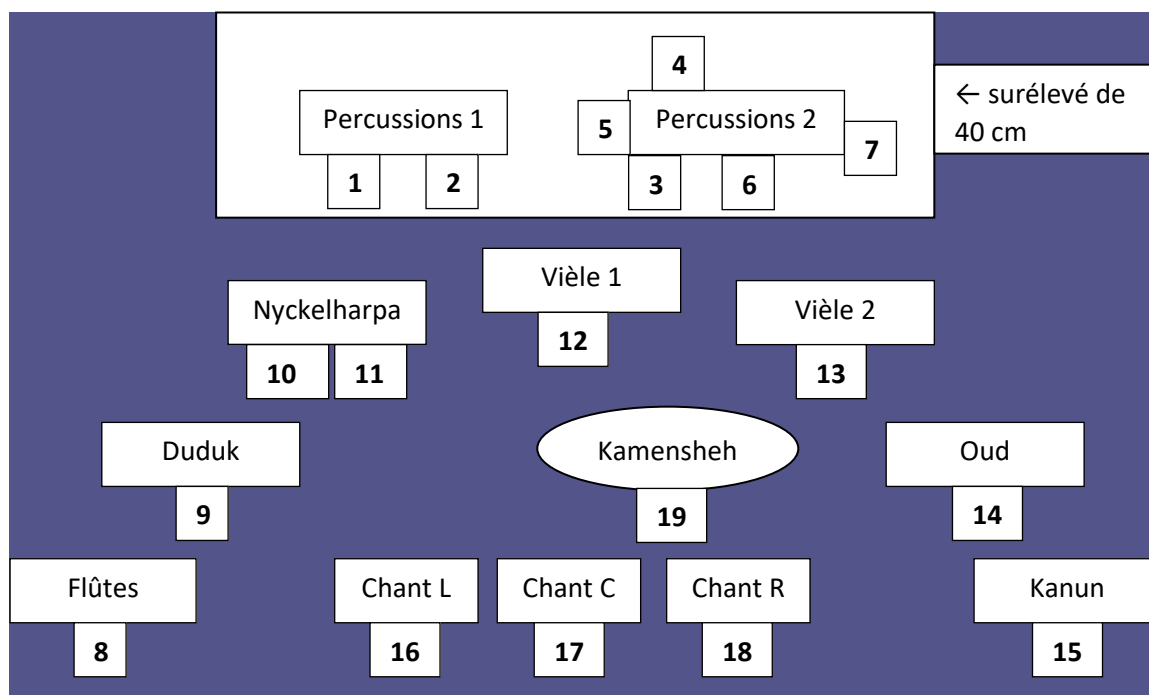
4

Percussions 1

5

Percussions 2

7

← surélevé de 40 cm

1

2

3

6

Vièle 1

Nyckelharpa

Vièle 2

12

10

11

13

Duduk

Kamensheh

Oud

9

19

14

Flûtes

Chant L

Chant C

Chant R

Kanun

8

16

17

18

15